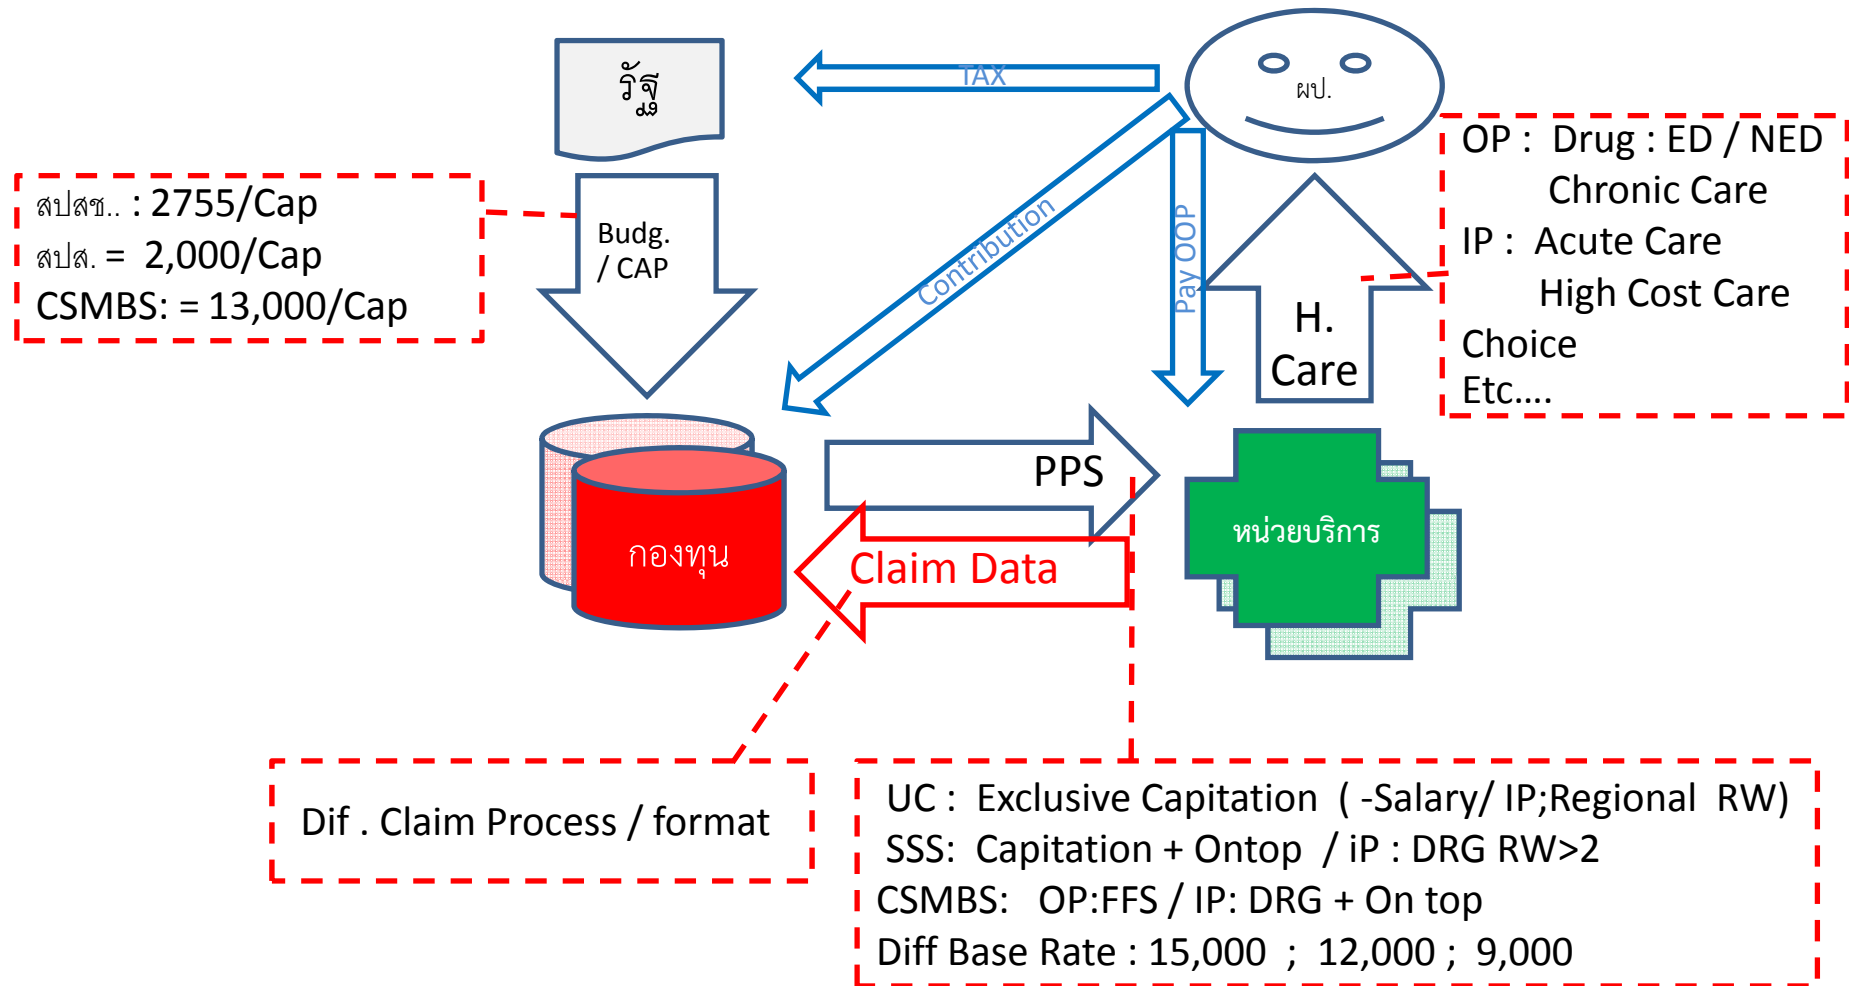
รัฐ

TAX

ผป.

สปสช.. : 2755/Cap
สปส. = 2,000/Cap
CSMBS: = 13,000/Cap

Budg. / CAP

Contribution

Pay OOP

H. Care

OP : Drug : ED / NED
Chronic Care
IP : Acute Care
High Cost Care
Choice
Etc….

PPS

กองทุน

Claim Data

หน่วยบริการ

Dif . Claim Process / format

UC : Exclusive Capitation ( -Salary/ IP;Regional RW)
SSS: Capitation + Ontop / iP : DRG RW>2
CSMBS: OP:FFS / IP: DRG + On top
Diff Base Rate : 15,000 ; 12,000 ; 9,000